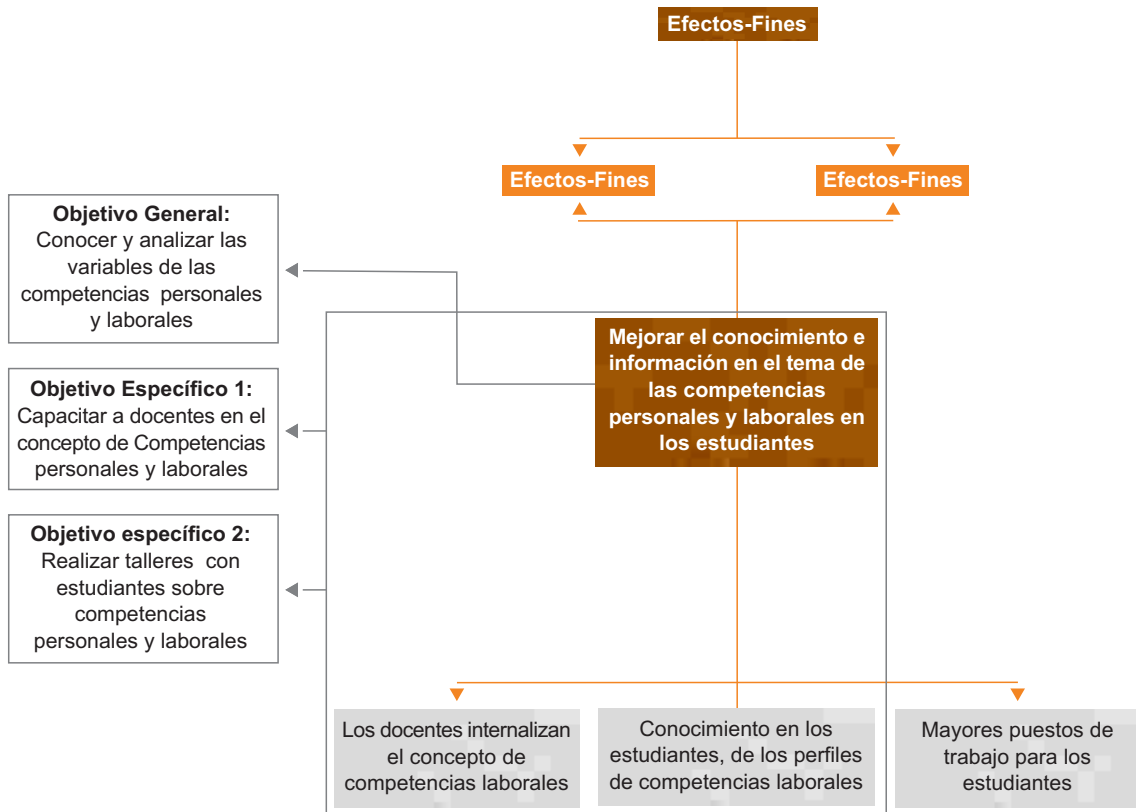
Efectos-Fines

Efectos-Fines

Efectos-Fines

Objetivo General:
Conocer y analizar las variables de las competencias personales y laborales

Objetivo Específico 1:
Capacitar a docentes en el concepto de Competencias personales y laborales

Objetivo específico 2:
Realizar talleres con estudiantes sobre competencias personales y laborales

Mejorar el conocimiento e información en el tema de las competencias personales y laborales en los estudiantes

Los docentes internalizan el concepto de competencias laborales

Conocimiento en los estudiantes, de los perfiles de competencias laborales

Mayores puestos de trabajo para los estudiantes